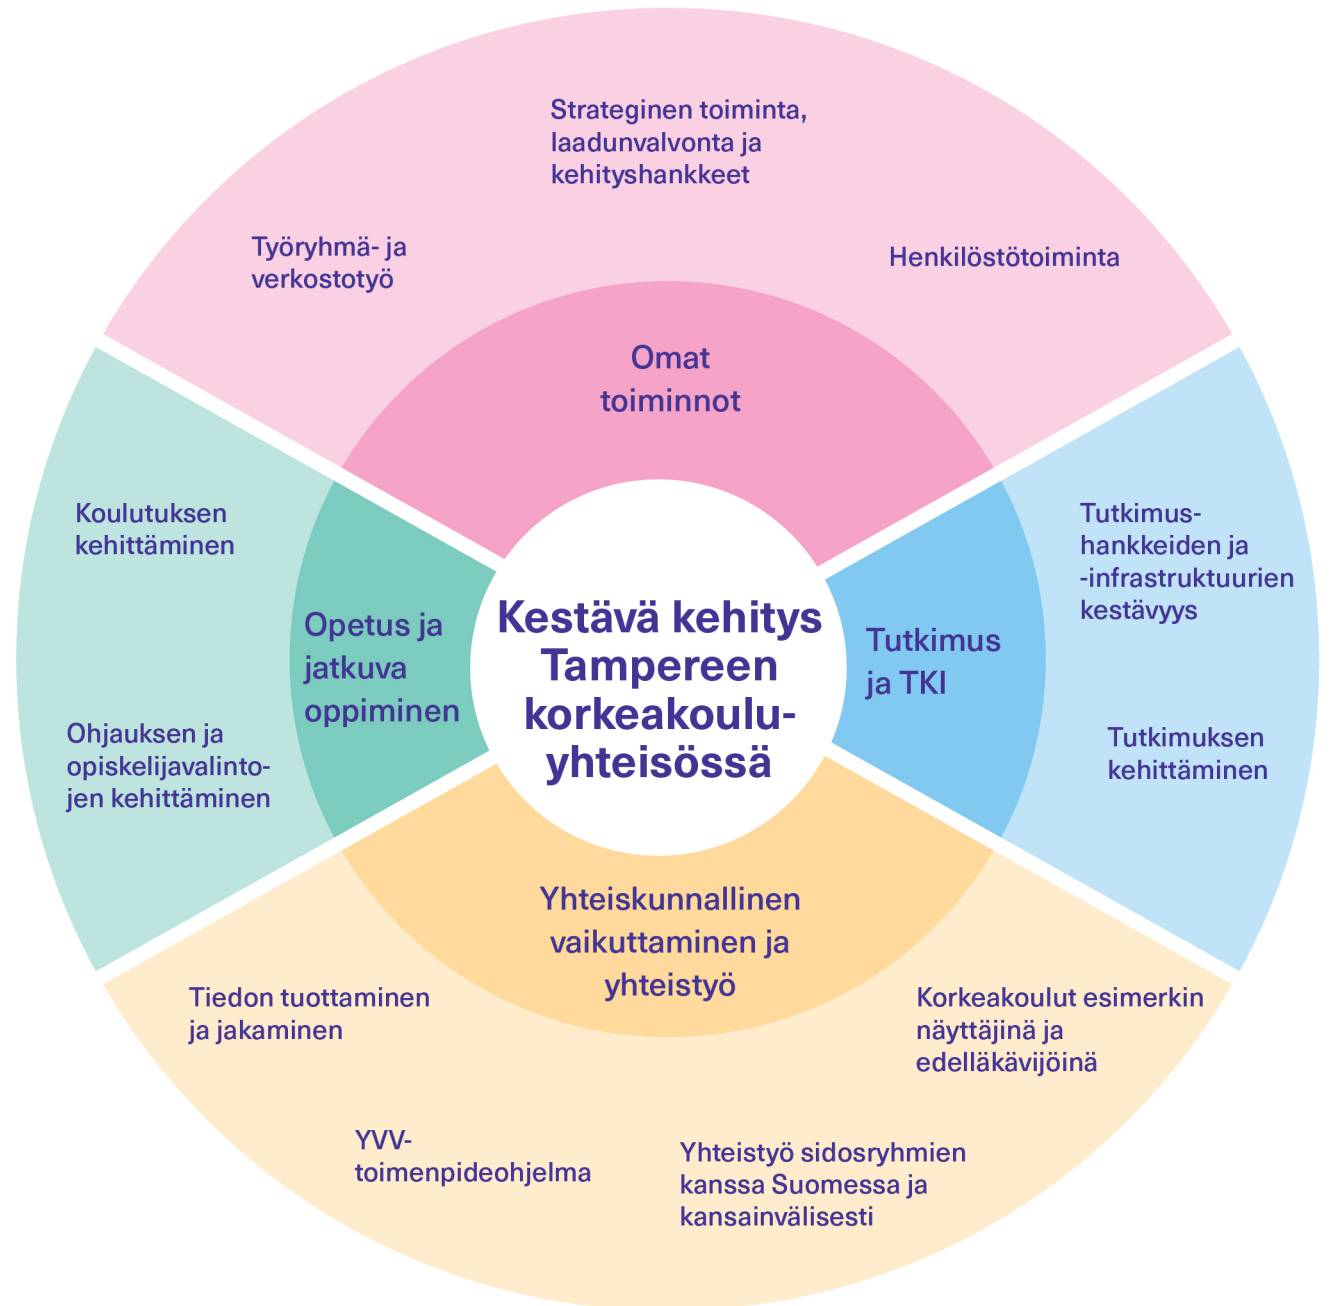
Strateginen toiminta, laadunvalvonta ja kehityshankkeet

Työryhmä- ja verkostotyö

Henkilöstötoiminta

Omat toiminnot

Koulutuksen kehittäminen

Opetus ja jatkuva oppiminen

Ohjauksen ja opiskelijavalintojen kehittäminen

Kestävä kehitys Tampereen korkeakouluyhteisössä

Tutkimus ja TKI

Tutkimushankkeiden ja -infrastruktuurien kestävyys

Tutkimuksen kehittäminen

Yhteiskunnallinen vaikuttaminen ja yhteistyö

Tiedon tuottaminen ja jakaminen

Korkeakoulut esimerkin näyttäjinä ja edelläkävijöinä

YVV-toimenpideohjelma

Yhteistyö sidosryhmien kanssa Suomessa ja kansainvälisesti